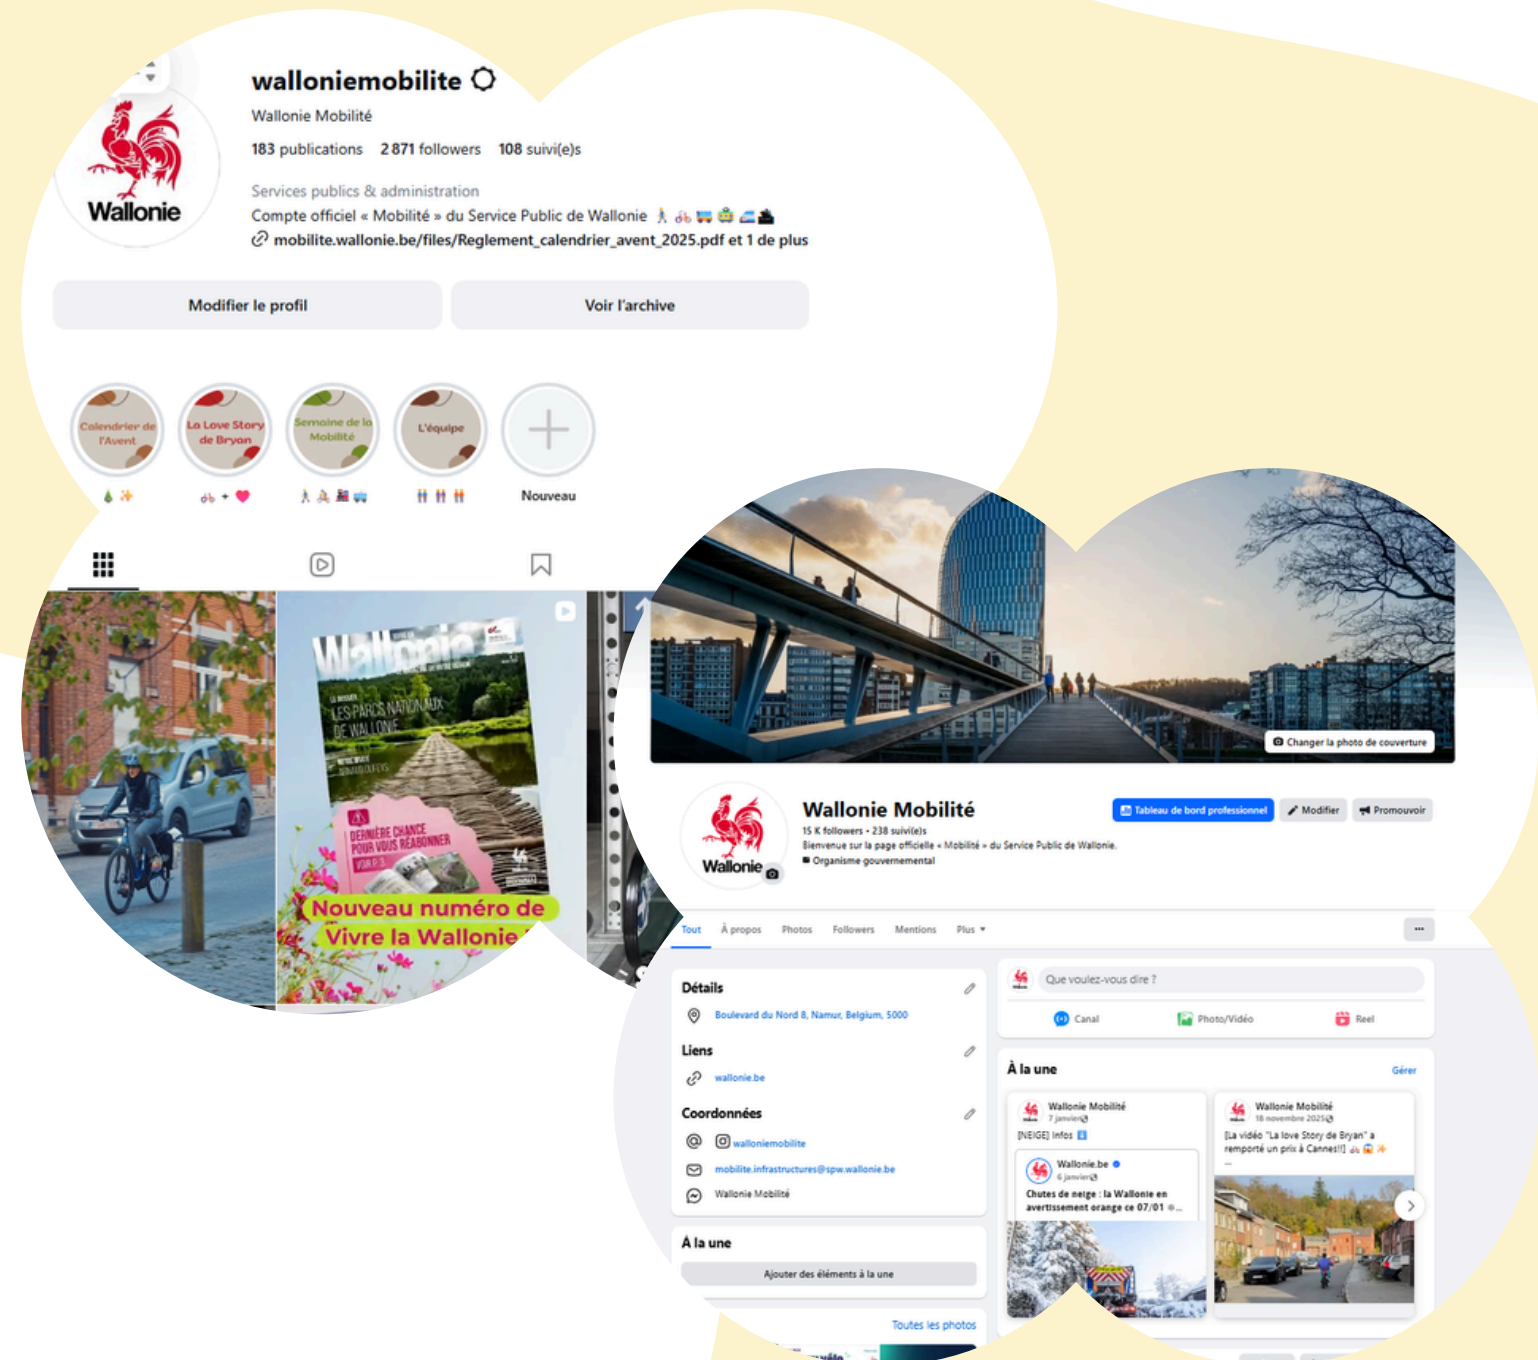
Wallonie

walloniemobilite

Wallonie Mobilité

183 publications 2 871 followers 108 suivi(e)s

Services publics & administration

Compte officiel « Mobilité » du Service Public de Wallonie

mobilite.wallonie.be/files/Reglement_calendrier_avent_2025.pdf et 1 de plus

Modifier le profil

Voir l'archive

Calendrier de l'Avent

La Love Story de Bryan

Semaine de la Mobilité

L'équipe

Nouveau

Wallonie

LES PARCS NATIONAUX DE WALLONIE

DERNIÈRE CHANCE POUR VOUS RÉABONNER

Nouveau numéro de Vivre la Wallonie

Changer la photo de couverture

Wallonie

Wallonie Mobilité

15 K followers • 238 suivi(e)s

Bienvenue sur la page officielle « Mobilité » du Service Public de Wallonie.

Organisme gouvernemental

Tableau de bord professionnel

Modifier

Promouvoir

Tout À propos Photos Followers Mentions Plus

Détails

Boulevard du Nord 8, Namur, Belgium, 5000

Liens

wallonie.be

Coordonnées

walloniemobilite

mobilite.infrastructures@spw.wallonie.be

Wallonie Mobilité

À la une

Ajouter des éléments à la une

Toutes les photos

Que voulez-vous dire ?

Canal

Photo/Vidéo

Reel

À la une

Gérer

Wallonie Mobilité
7 janvier

[NEIGE] Infos

Wallonie.be
6 janvier

Chutes de neige : la Wallonie en avertissement orange ce 07/01 ...

Wallonie Mobilité
18 novembre 2025

[La vidéo "La love Story de Bryan" a remporté un prix à Cannes!!]